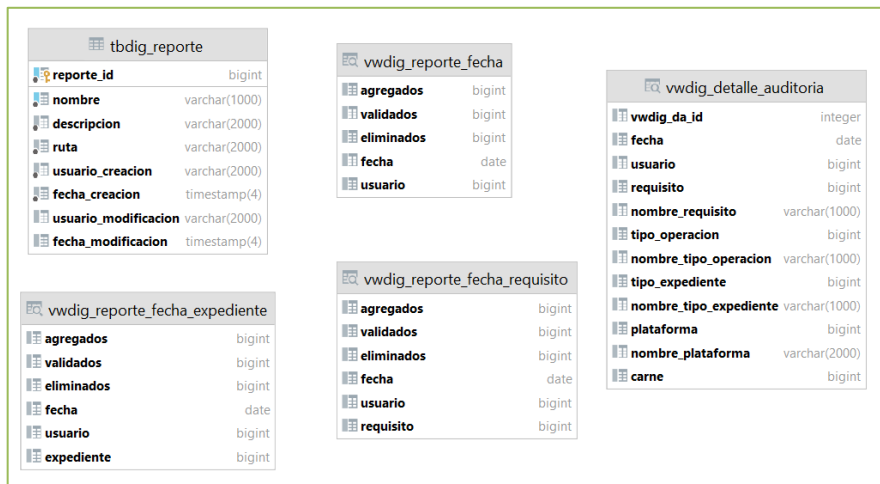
tbdig_reporte

| | |
|---|---|
| reporte_id | bigint |
| nombre | varchar(1000) |
| descripcion | varchar(2000) |
| ruta | varchar(2000) |
| usuario_creacion | varchar(2000) |
| fecha_creacion | timestamp(4) |
| usuario_modificacion | varchar(2000) |
| fecha_modificacion | timestamp(4) |

vwdig_reporte_fecha

| | |
|---|---|
| agregados | bigint |
| validados | bigint |
| eliminados | bigint |
| fecha | date |
| usuario | bigint |

vwdig_detalle_auditoria

| | |
|---|---|
| vwdig_da_id | integer |
| fecha | date |
| usuario | bigint |
| requisito | bigint |
| nombre_requisito | varchar(1000) |
| tipo_operacion | bigint |
| nombre_tipo_operacion | varchar(1000) |
| tipo_expediente | bigint |
| nombre_tipo_expediente | varchar(1000) |
| plataforma | bigint |
| nombre_plataforma | varchar(2000) |
| carne | bigint |

vwdig_reporte_fecha_expediente

| | |
|---|---|
| agregados | bigint |
| validados | bigint |
| eliminados | bigint |
| fecha | date |
| usuario | bigint |
| expediente | bigint |

vwdig_reporte_fecha_requisito

| | |
|---|---|
| agregados | bigint |
| validados | bigint |
| eliminados | bigint |
| fecha | date |
| usuario | bigint |
| requisito | bigint |